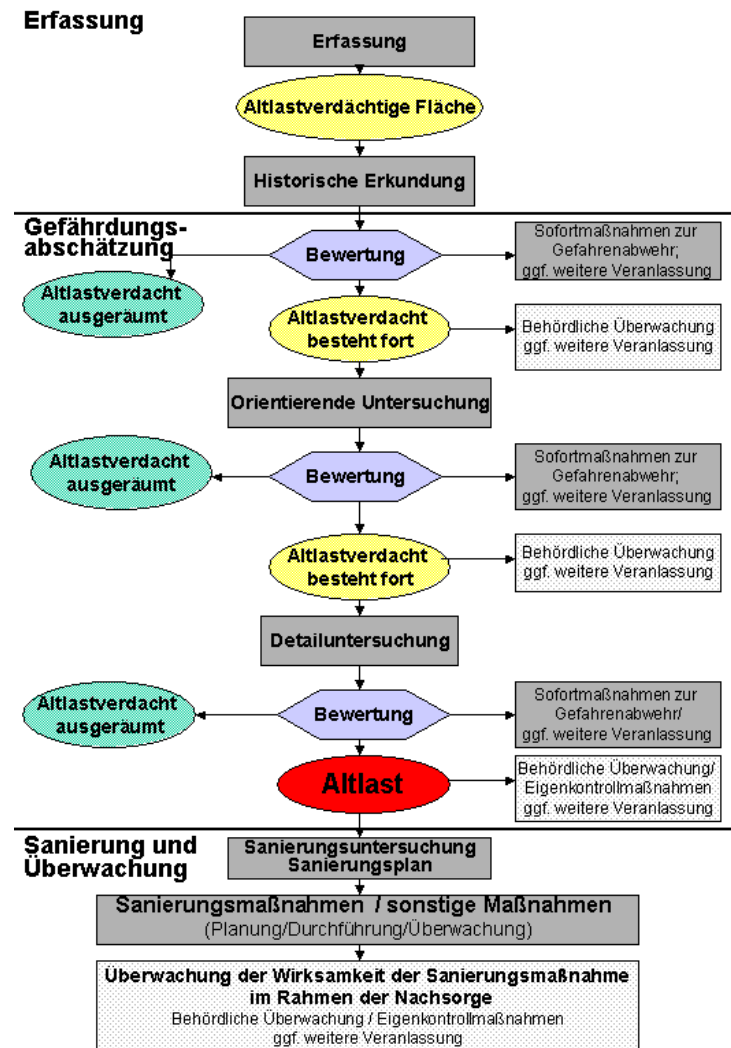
Erfassung

Erfassung

Altlastverdächtige Fläche

Historische Erkundung

Gefährdungsabschätzung

Bewertung

Sofortmaßnahmen zur Gefahrenabwehr; ggf. weitere Veranlassung

Altlastverdacht ausgeräumt

Altlastverdacht besteht fort

Behördliche Überwachung ggf. weitere Veranlassung

Orientierende Untersuchung

Altlastverdacht ausgeräumt

Bewertung

Sofortmaßnahmen zur Gefahrenabwehr; ggf. weitere Veranlassung

Altlastverdacht besteht fort

Behördliche Überwachung ggf. weitere Veranlassung

Detailuntersuchung

Altlastverdacht ausgeräumt

Bewertung

Sofortmaßnahmen zur Gefahrenabwehr/ ggf. weitere Veranlassung

Altlast

Behördliche Überwachung/ Eigenkontrollmaßnahmen ggf. weitere Veranlassung

Sanierung und Überwachung

Sanierungsuntersuchung Sanierungsplan

Sanierungsmaßnahmen / sonstige Maßnahmen
(Planung/Durchführung/Überwachung)

Überwachung der Wirksamkeit der Sanierungsmaßnahme im Rahmen der Nachsorge
Behördliche Überwachung / Eigenkontrollmaßnahmen
ggf. weitere Veranlassung